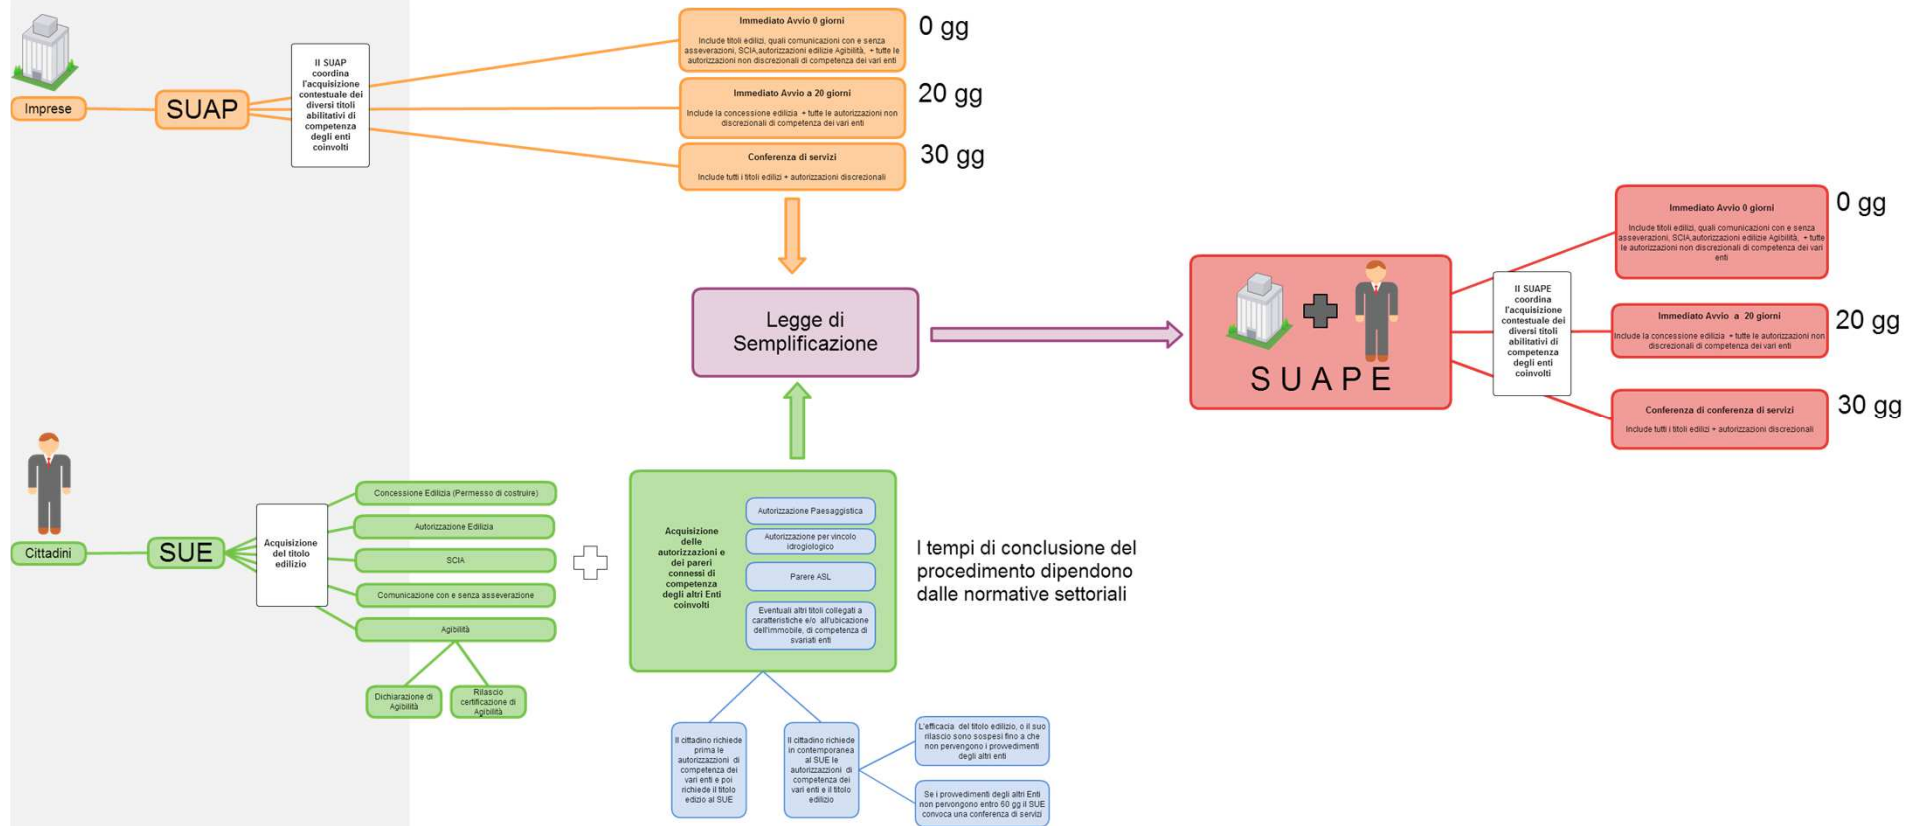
Imprese

SUAP

Il SUAP coordina l'acquisizione contestuale dei diversi titoli abilitativi di competenza degli enti coinvolti

Immediato Avvio 0 giorni

Include titoli edilizi, quali comunicazioni con e senza asseverazioni, SCIA,autorizzazioni edilizie Agibilità, + tutte le autorizzazioni non discrezionali di competenza dei vari enti

0 gg

Immediato Avvio a 20 giorni

Include la concessione edilizia + tutte le autorizzazioni non discrezionali di competenza dei vari enti

20 gg

Conferenza di servizi

Include tutti i titoli edilizi + autorizzazioni discrezionali

30 gg

Legge di Semplificazione

SUAPE

Il SUAPE coordina l'acquisizione contestuale dei diversi titoli abilitativi di competenza degli enti coinvolti

Immediato Avvio 0 giorni

Include titoli edilizi, quali comunicazioni con e senza asseverazioni, SCIA,autorizzazioni edilizie Agibilità, + tutte le autorizzazioni non discrezionali di competenza dei vari enti

0 gg

Immediato Avvio a 20 giorni

Include la concessione edilizia + tutte le autorizzazioni non discrezionali di competenza dei vari enti

20 gg

Conferenza di conferenza di servizi

Include tutti i titoli edilizi + autorizzazioni discrezionali

30 gg

Cittadini

SUE

Acquisizione del titolo edilizio

Concessione Edilizia (Permesso di costruire)

Autorizzazione Edilizia

SCIA

Comunicazione con e senza asseverazione

Agibilità

Dichiarazione di Agibilità

Rilascio certificazione di Agibilità

Acquisizione delle autorizzazioni e dei pareri connessi di competenza degli altri Enti coinvolti

Autorizzazione Paesaggistica

Autorizzazione per vincolo idrogeologico

Parere ASL

Eventuali altri titoli collegati a caratteristiche e/o all'ubicazione dell'immobile, di competenza di svariati enti

I tempi di conclusione del procedimento dipendono dalle normative settoriali

Il cittadino richiede prima le autorizzazioni di competenza dei vari enti e poi richiede il titolo edizio al SUE

Il cittadino richiede in contemporanea al SUE le autorizzazioni di competenza dei vari enti e il titolo edilizio

L'efficacia del titolo edilizio, o il suo rilascio sono sospesi fino a che non pervengono i provvedimenti degli altri enti

Se i provvedimenti degli altri Enti non pervengono entro 60 gg il SUE convoca una conferenza di servizi